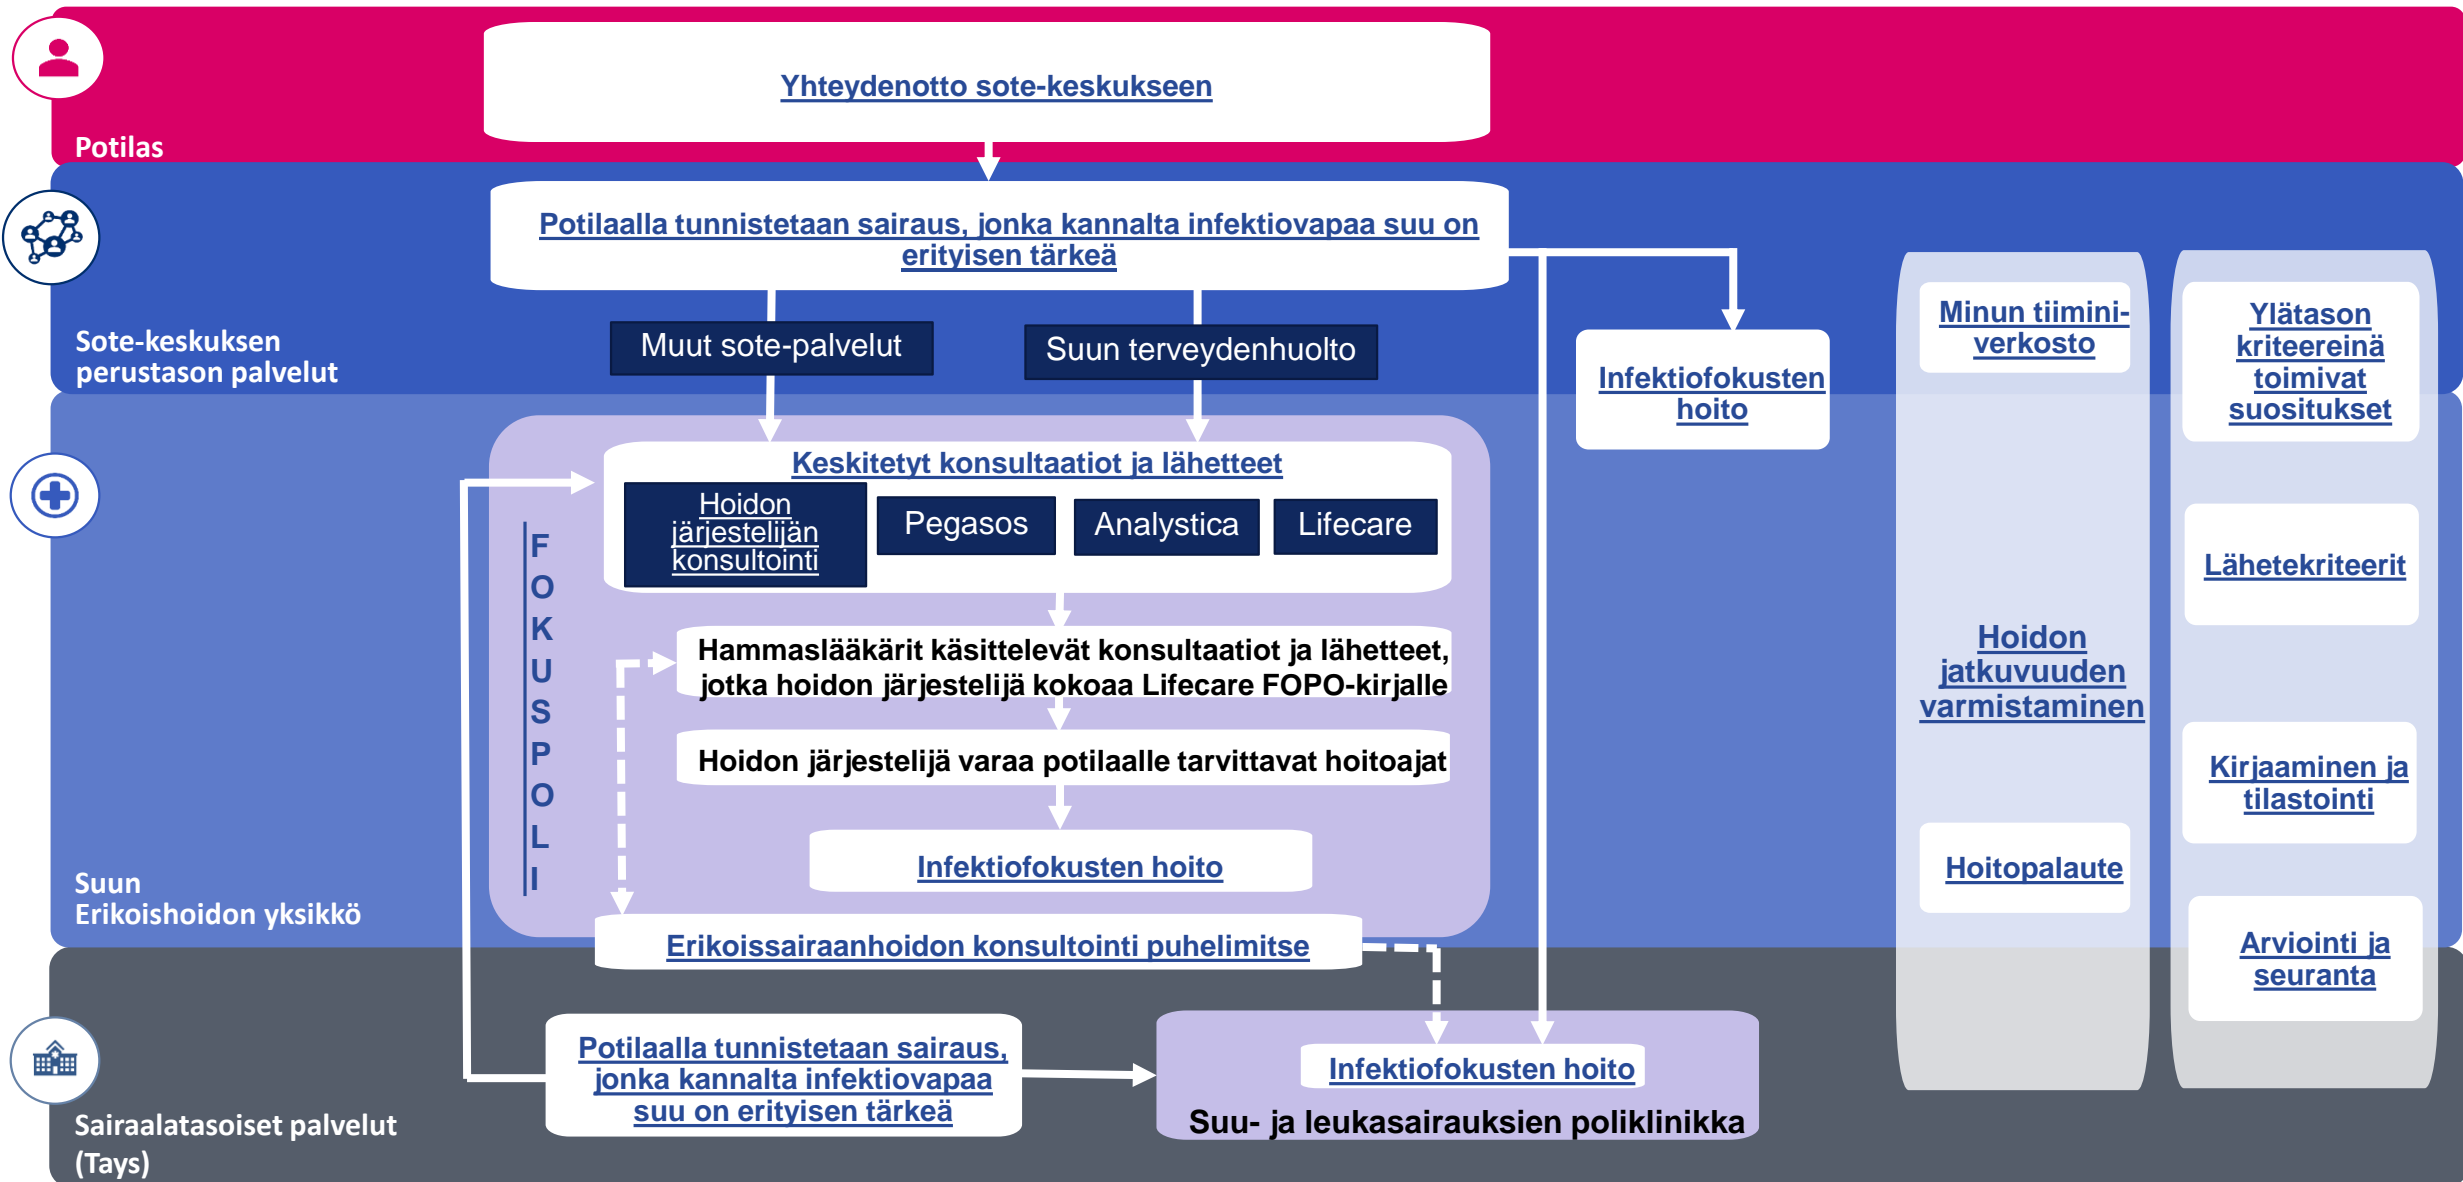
Potilas

Yhteydenotto sote-keskukseen

Sote-keskuksen perustason palvelut

Potilaalla tunnistetaan sairaus, jonka kannalta infektiovapaa suu on erityisen tärkeä

Muut sote-palvelut

Suun terveydenhuolto

Infektiofokusten hoito

Minun tiimini-verkosto

Ylätason kriteereinä toimivat suositukset

FOKUSPOLI

Keskitetyt konsultaatiot ja lähetteet

Hoidon järjestelijän konsultointi

Pegasos

Analystica

Lifecare

Lähetekriteerit

Hammaslääkärit käsittelevät konsultaatiot ja lähetteet, jotka hoidon järjestelijä kokoaa Lifecare FOPO-kirjalle

Hoidon jatkuvuuden varmistaminen

Hoidon järjestelijä varaa potilaalle tarvittavat hoitoajat

Kirjaaminen ja tilastointi

Infektiofokusten hoito

Hoitopalaute

Suun Erikoishoidon yksikkö

Erikoissairaanhoidon konsultointi puhelimitse

Arviointi ja seuranta

Potilaalla tunnistetaan sairaus, jonka kannalta infektiovapaa suu on erityisen tärkeä

Infektiofokusten hoito

Suu- ja leukasairauksien poliklinikka

Sairaalatasoiset palvelut (Tays)